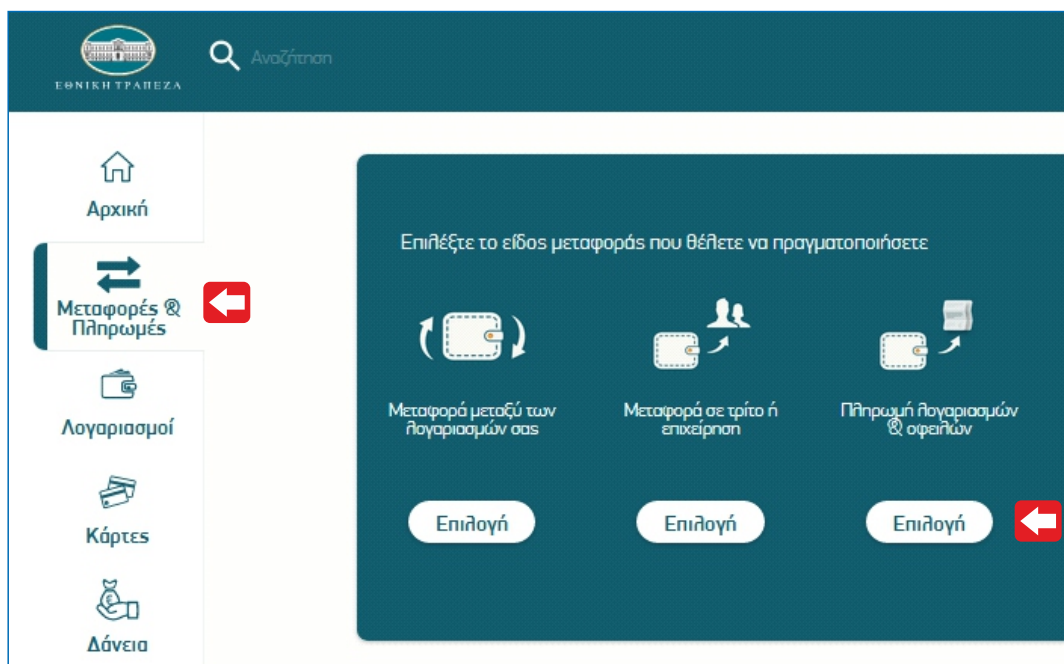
ΕΘΝΙΚΗ ΤΡΑΠΕΖΑ

Αναζήτηση

Αρχική

Μεταφορές & Πληρωμές

Λογαριασμοί

Κάρτες

Δάνεια

Επιλέξτε το είδος μεταφοράς που θέλετε να πραγματοποιήσετε

Μεταφορά μεταξύ των λογαριασμών σας

Επιλογή

Μεταφορά σε τρίτο ή επιχείρηση

Επιλογή

Πληρωμή λογαριασμών & οφειλών

Επιλογή